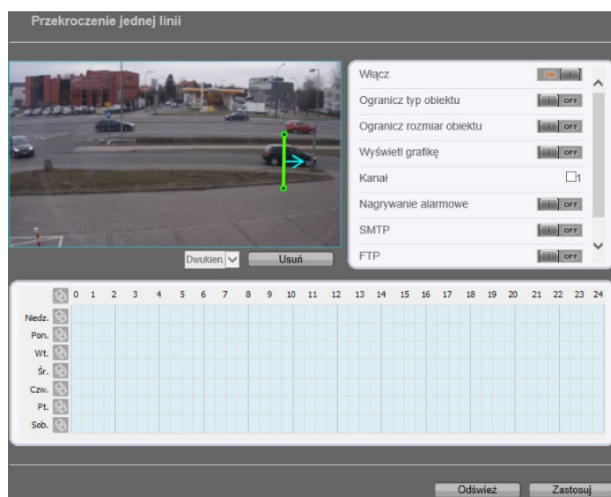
Przekroczenie jednej linii

Włącz ON
Ogranicz typ obiektu OFF
Ogranicz rozmiar obiektu OFF
Wyświetl grafikę OFF
Kanał 1
Nagrywanie alarmowe OFF
SMTP OFF
FTP OFF

Dwukier
Usuń

| | 0 | 1 | 2 | 3 | 4 | 5 | 6 | 7 | 8 | 9 | 10 | 11 | 12 | 13 | 14 | 15 | 16 | 17 | 18 | 19 | 20 | 21 | 22 | 23 | 24 |
|---|---|---|---|---|---|---|---|---|---|---|---|---|---|---|---|---|---|---|---|---|---|---|---|---|---|
| Niedz. | | | | | | | | | | | | | | | | | | | | | | | | | |
| Pon. | | | | | | | | | | | | | | | | | | | | | | | | | |
| Wt. | | | | | | | | | | | | | | | | | | | | | | | | | |
| Śr. | | | | | | | | | | | | | | | | | | | | | | | | | |
| Czw. | | | | | | | | | | | | | | | | | | | | | | | | | |
| Pt. | | | | | | | | | | | | | | | | | | | | | | | | | |
| Sob. | | | | | | | | | | | | | | | | | | | | | | | | | |

Odśwież
Zastosuj